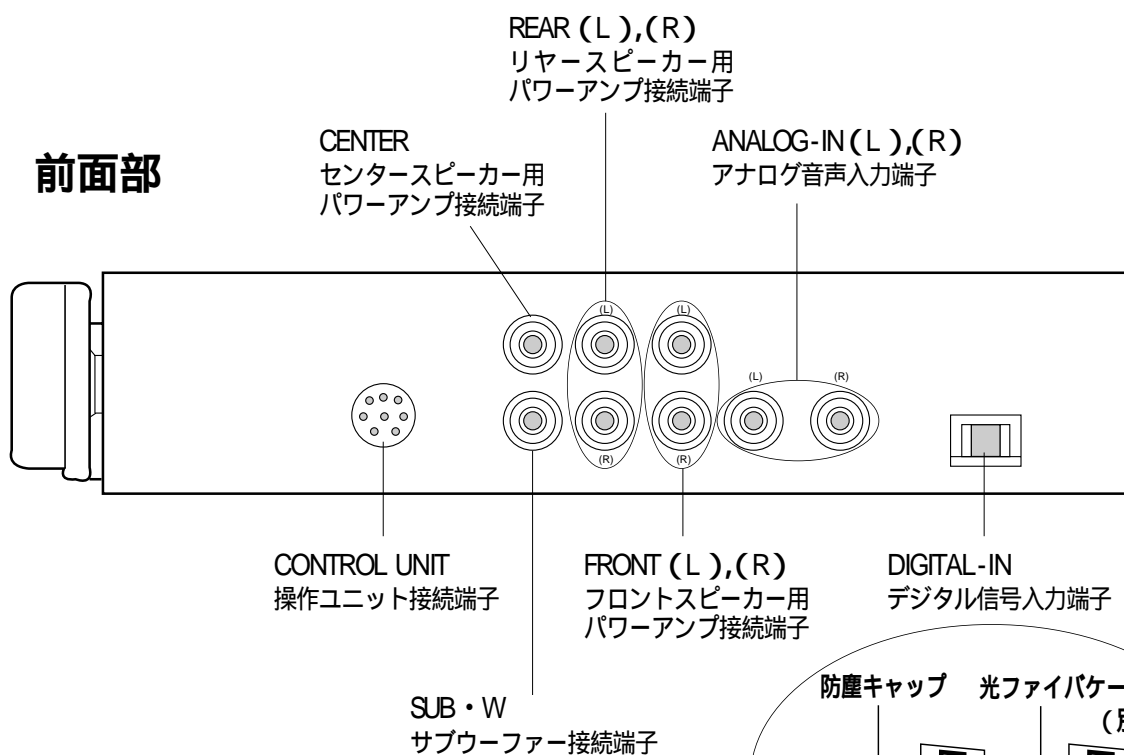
REAR (L),(R)
リヤースピーカー用
パワーアンプ接続端子

CENTER
センタースピーカー用
パワーアンプ接続端子

ANALOG-IN (L),(R)
アナログ音声入力端子

前面部

(L)
(L)
(L)
(R)
(R)
(R)

CONTROL UNIT
操作ユニット接続端子

FRONT (L),(R)
フロントスピーカー用
パワーアンプ接続端子

DIGITAL-IN
デジタル信号入力端子

SUB・W
サブウーファー接続端子

防塵キャップ
光ファイバケー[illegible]
([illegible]